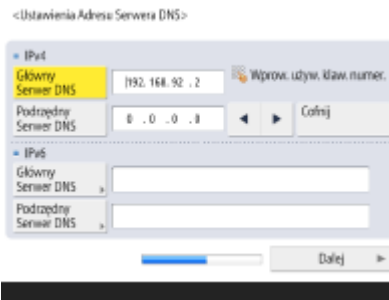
<Ustawienia Adresu Serwera DNS>

IPv4

Główny Serwer DNS

192. 168. 92 . 2

Wprow. używ. klaw. numer.

Podrzędny Serwer DNS

0 . 0 . 0 . 0

◄ ►

Cofnij

IPv6

Główny Serwer DNS

Podrzędny Serwer DNS

Dalej ►